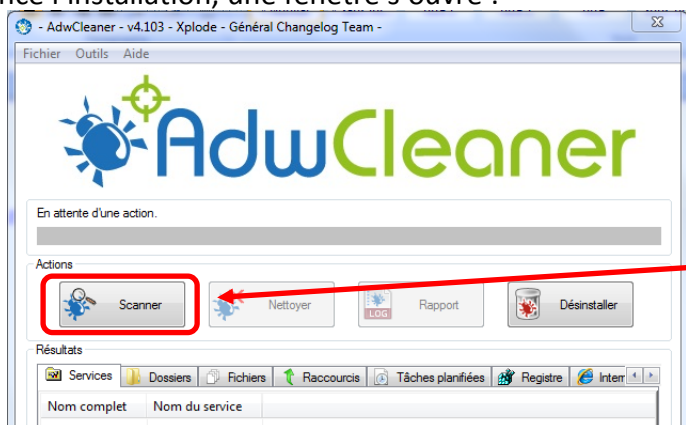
- AdwCleaner - v4.103 - Xplode - Général Changelog Team -

Fichier Outils Aide

AdwCleaner

En attente d'une action.

Actions

Scanner

Nettoyer

LOG Rapport

Désinstaller

Résultats

Services | Dossiers | Fichiers | Raccourcis | Tâches planifiées | Registre | Inter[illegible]

| Nom complet | Nom du service |
|---|---|